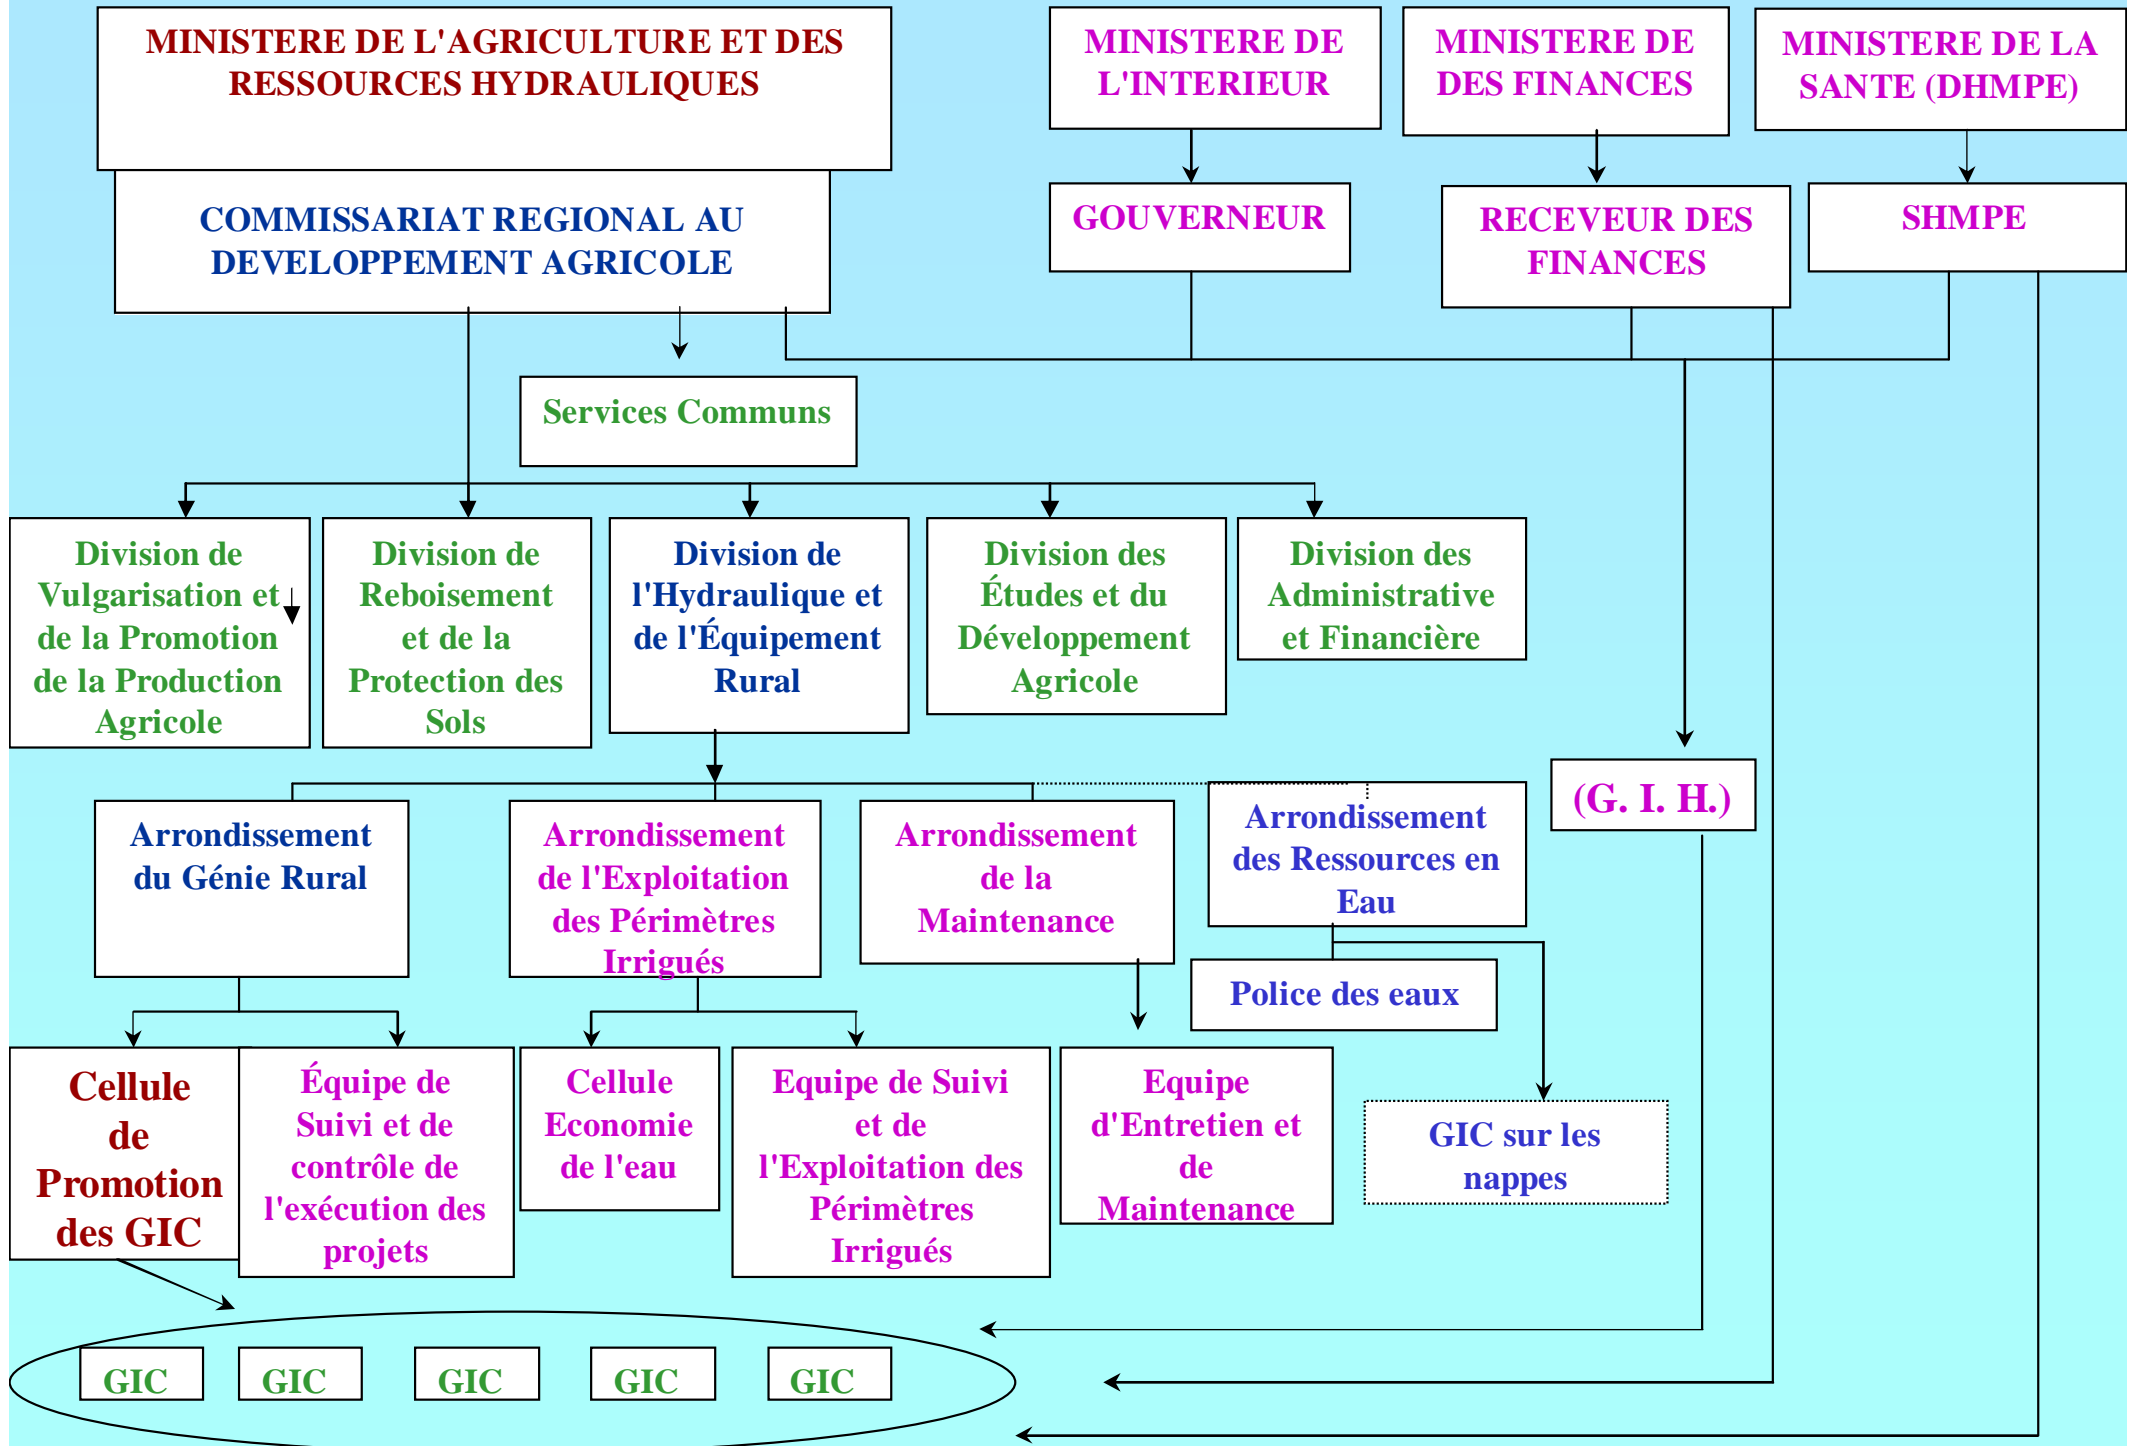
MINISTERE DE L'AGRICULTURE ET DES RESSOURCES HYDRAULIQUES

MINISTERE DE L'INTERIEUR

MINISTERE DE DES FINANCES

MINISTERE DE LA SANTE (DHMPE)

COMMISSARIAT REGIONAL AU DEVELOPPEMENT AGRICOLE

GOUVERNEUR

RECEVEUR DES FINANCES

SHMPE

Services Communs

Division de Vulgarisation et de la Promotion de la Production Agricole

Division de Reboisement et de la Protection des Sols

Division de l'Hydraulique et de l'Équipement Rural

Division des Études et du Développement Agricole

Division des Administrative et Financière

Arrondissement du Génie Rural

Arrondissement de l'Exploitation des Périmètres Irrigués

Arrondissement de la Maintenance

Arrondissement des Ressources en Eau

(G. I. H.)

Police des eaux

Cellule de Promotion des GIC

Équipe de Suivi et de contrôle de l'exécution des projets

Cellule Economie de l'eau

Equipe de Suivi et de l'Exploitation des Périmètres Irrigués

Equipe d'Entretien et de Maintenance

GIC sur les nappes

GIC

GIC

GIC

GIC

GIC